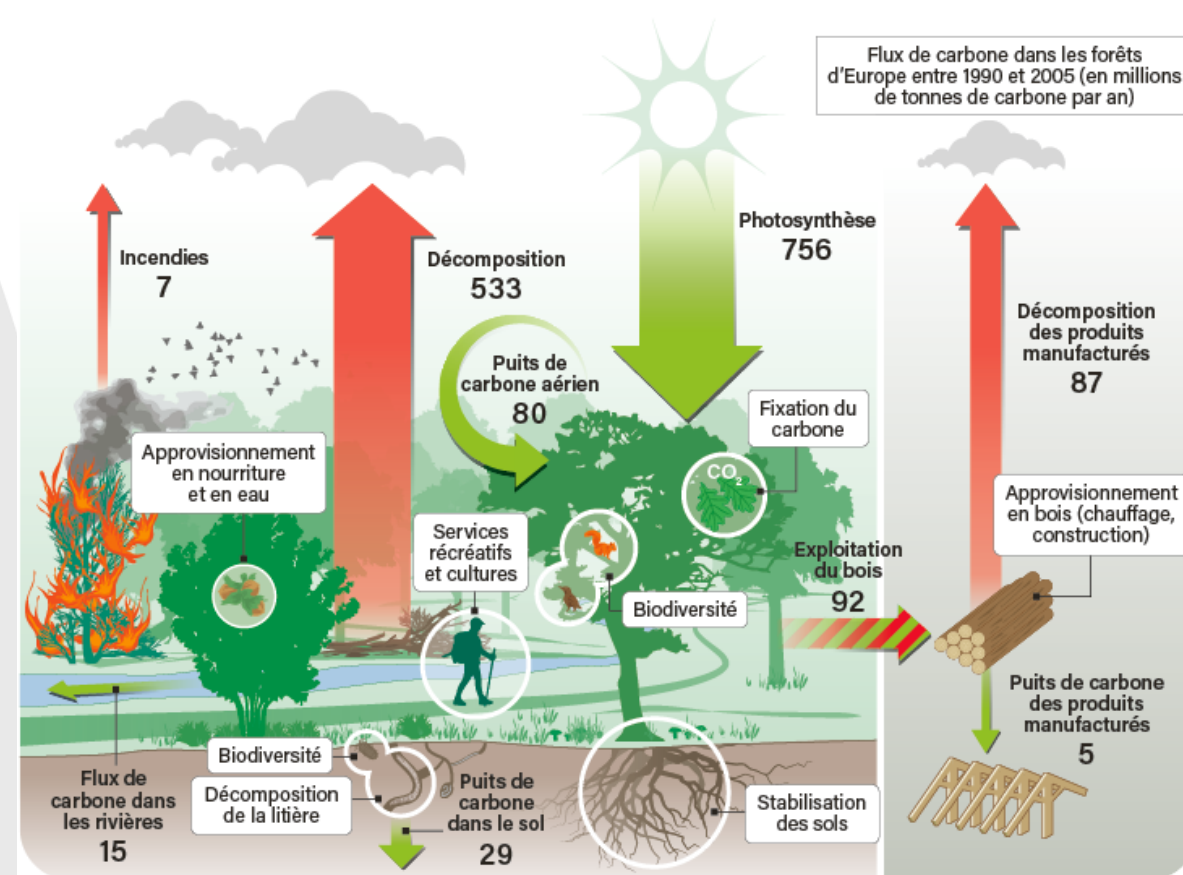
Flux de carbone dans les forêts d'Europe entre 1990 et 2005 (en millions de tonnes de carbone par an)

Incendies
7

Décomposition
533

Photosynthèse
756

Décomposition des produits manufacturés
87

Puits de carbone aérien
80

Fixation du carbone

$CO_2$

Approvisionnement en nourriture et en eau

Services récréatifs et cultures

Biodiversité

Exploitation du bois
92

Approvisionnement en bois (chauffage, construction)

Puits de carbone des produits manufacturés
5

Biodiversité

Décomposition de la litière

Flux de carbone dans les rivières
15

Puits de carbone dans le sol
29

Stabilisation des sols